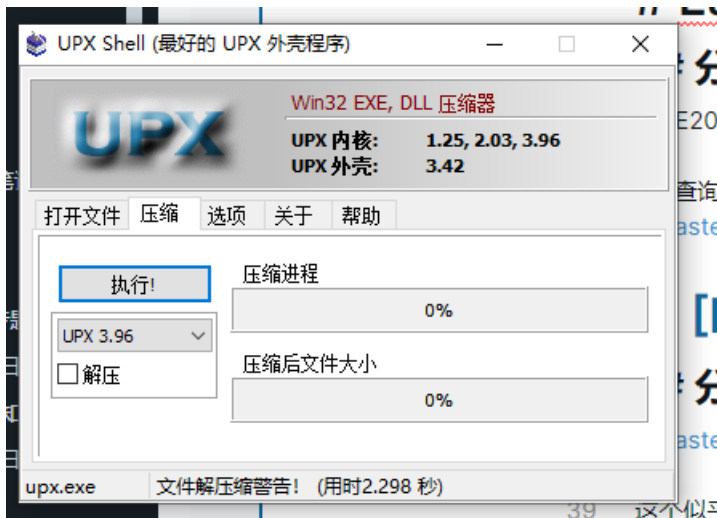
UPX Shell (最好的 UPX 外壳程序)

UPX

Win32 EXE, DLL 压缩器

UPX 内核: 1.25, 2.03, 3.96
UPX 外壳: 3.42

打开文件 压缩 选项 关于 帮助

执行!

UPX 3.96

解压

压缩进程

0%

压缩后文件大小

0%

upx.exe 文件解压缩警告! (用时2.298 秒)